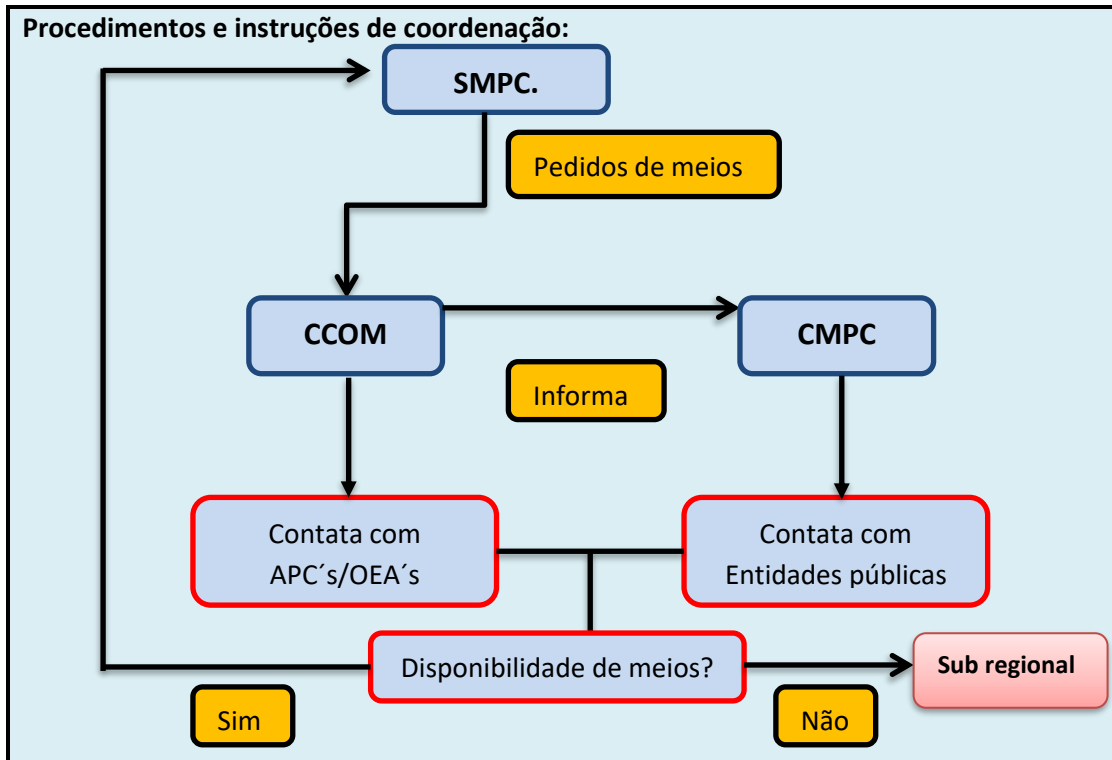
**Procedimentos e instruções de coordenação:**

SMPC.

Pedidos de meios

CCOM

CMPC

Informa

Contata com APC´s/OEA´s

Contata com Entidades públicas

Disponibilidade de meios?

Sub regional

Sim

Não